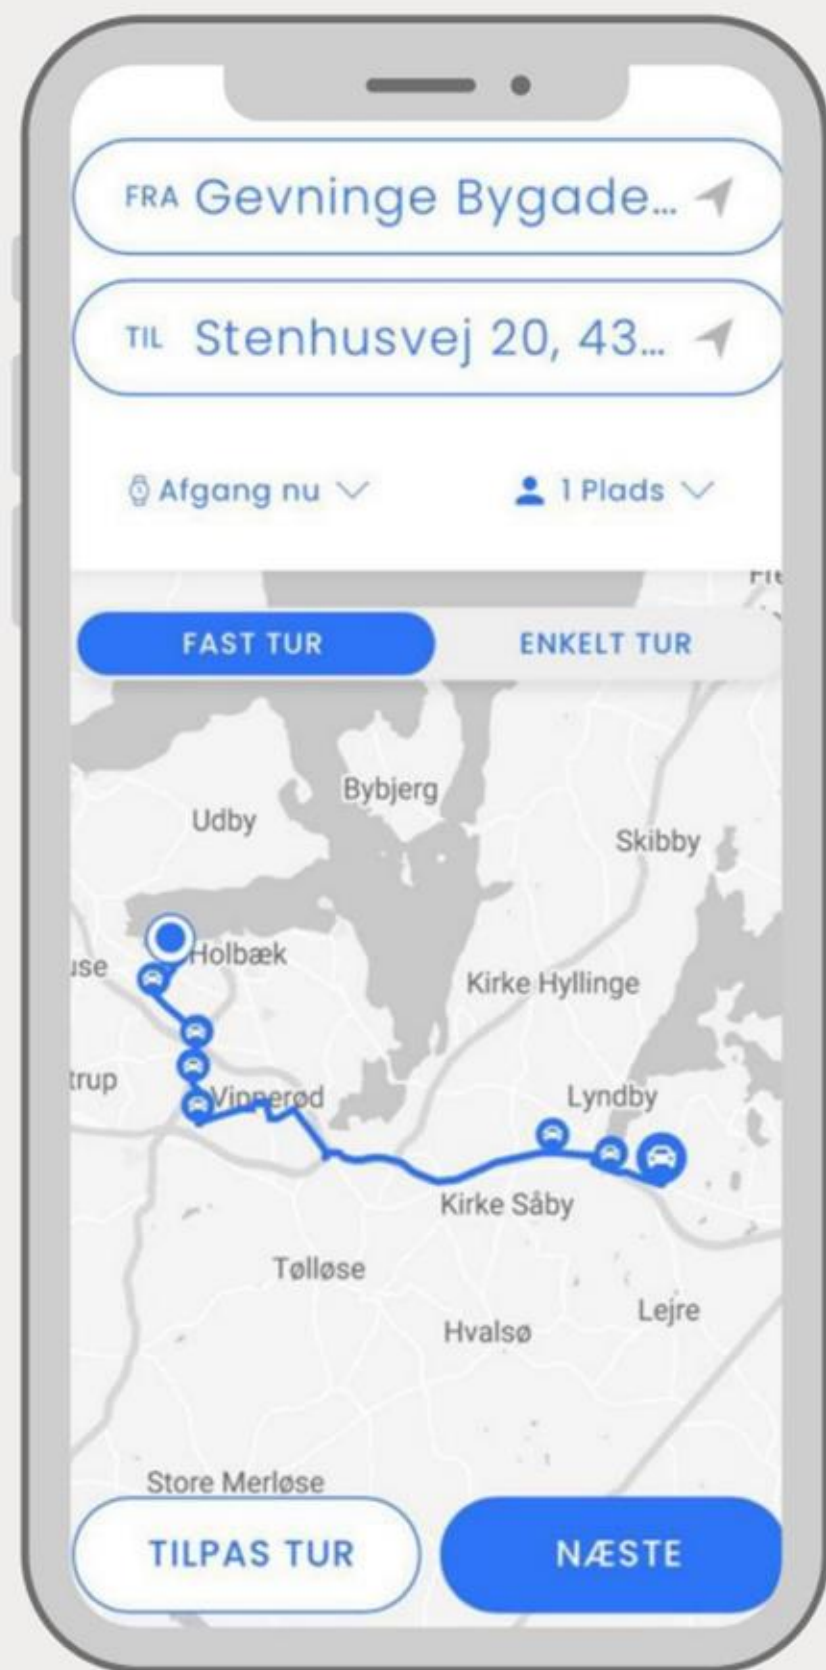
FRA Gevninge Bygade...

TIL Stenhusvej 20, 43...

Afgang nu

1 Plads

Fle

FAST TUR

ENKELT TUR

Bybjerg

Udby

Skibby

Holbæk

ıse

Kirke Hyllinge

trup

Vipperød

Lyndby

Kirke Såby

Tølløse

Lejre

Hvalsø

Store Merløse

TILPAS TUR

NÆSTE